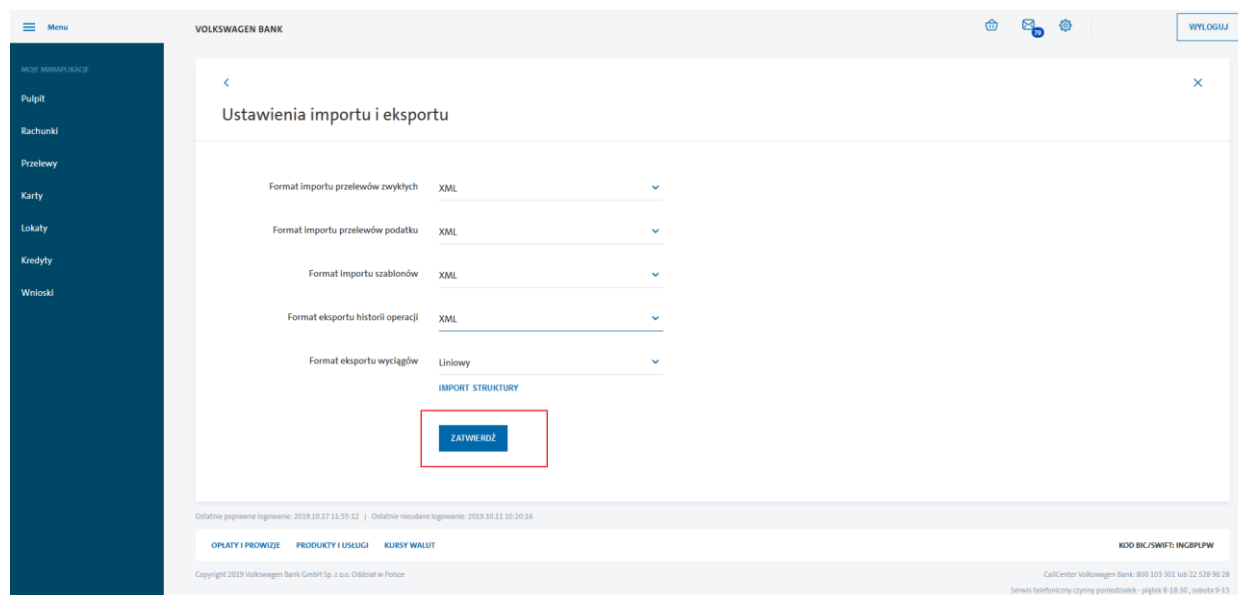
Menu

VOLKSWAGEN BANK

79

WYLOGUJ

MOJE MINIAPLIKACJE

Pulpit

Rachunki

Przelewy

Karty

Lokaty

Kredyty

Wnioski

<

×

Ustawienia importu i eksportu

Format importu przelewów zwykłych XML

Format importu przelewów podatku XML

Format importu szablonów XML

Format eksportu historii operacji XML

Format eksportu wyciągów Liniowy

IMPORT STRUKTURY

ZATWIERDŹ

Ostatnie poprawne logowanie: 2019.10.17 11:55:12 | Ostatnie nieudane logowanie: 2019.10.11 10:20:16

OPŁATY I PROWIZJE PRODUKTY I USŁUGI KURSY WALUT

KOD BIC/SWIFT: INGBPLPW

Copyright 2019 Volkswagen Bank GmbH Sp. z o.o. Oddział w Polsce

CallCenter Volkswagen Bank: 800 103 301 lub 22 528 96 28

Serwis telefoniczny czynny poniedziałek - piątek 8-18:30 , sobota 9-15